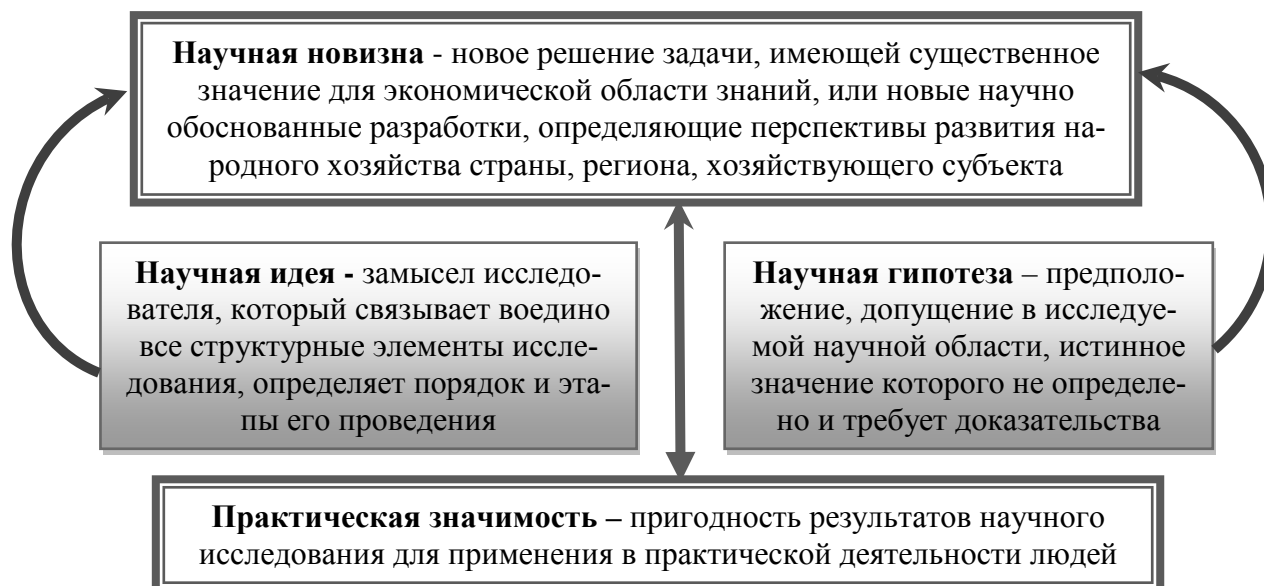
**Научная новизна** - новое решение задачи, имеющей существенное значение для экономической области знаний, или новые научно обоснованные разработки, определяющие перспективы развития народного хозяйства страны, региона, хозяйствующего субъекта

**Научная идея -** замысел исследователя, который связывает воедино все структурные элементы исследования, определяет порядок и этапы его проведения

**Научная гипотеза** – предположение, допущение в исследуемой научной области, истинное значение которого не определено и требует доказательства

**Практическая значимость –** пригодность результатов научного исследования для применения в практической деятельности людей